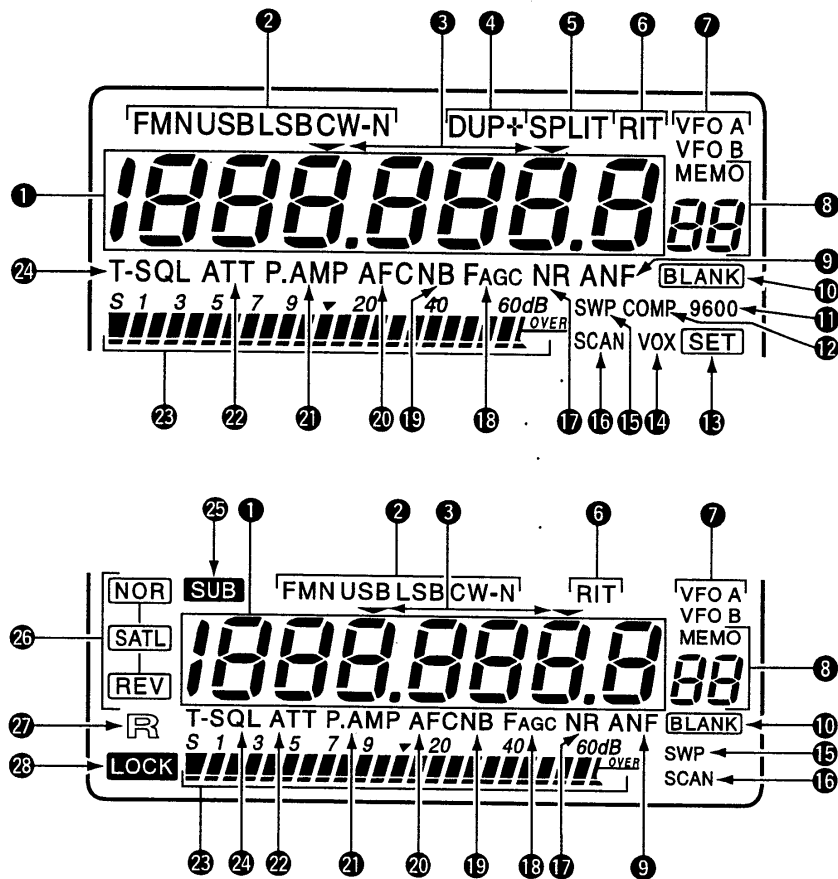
2 3 4 5 6 7

FM N USB LSB CW-N DUP + SPLIT RIT VFO A VFO B MEMO

1 188.888.8 88 8

24 T-SQL ATT P.AMP AFC NB FAGC NR ANF BLANK 9 10

S 1 3 5 7 9 20 40 60dB OVER SWP COMP 9600 11 12

SCAN VOX SET

23 22 21 20 19 18 17 16 15 14 13

25 1 2 3 6 7

SUB FM N USB LSB CW-N RIT VFO A VFO B MEMO

NOR SATL REV 26 188.888.8 88 8

27 R T-SQL ATT P.AMP AFC NB FAGC NR ANF BLANK 10

28 LOCK S 1 3 5 7 9 20 40 60dB OVER SWP 15 SCAN 16

23 24 22 21 20 19 18 17 9